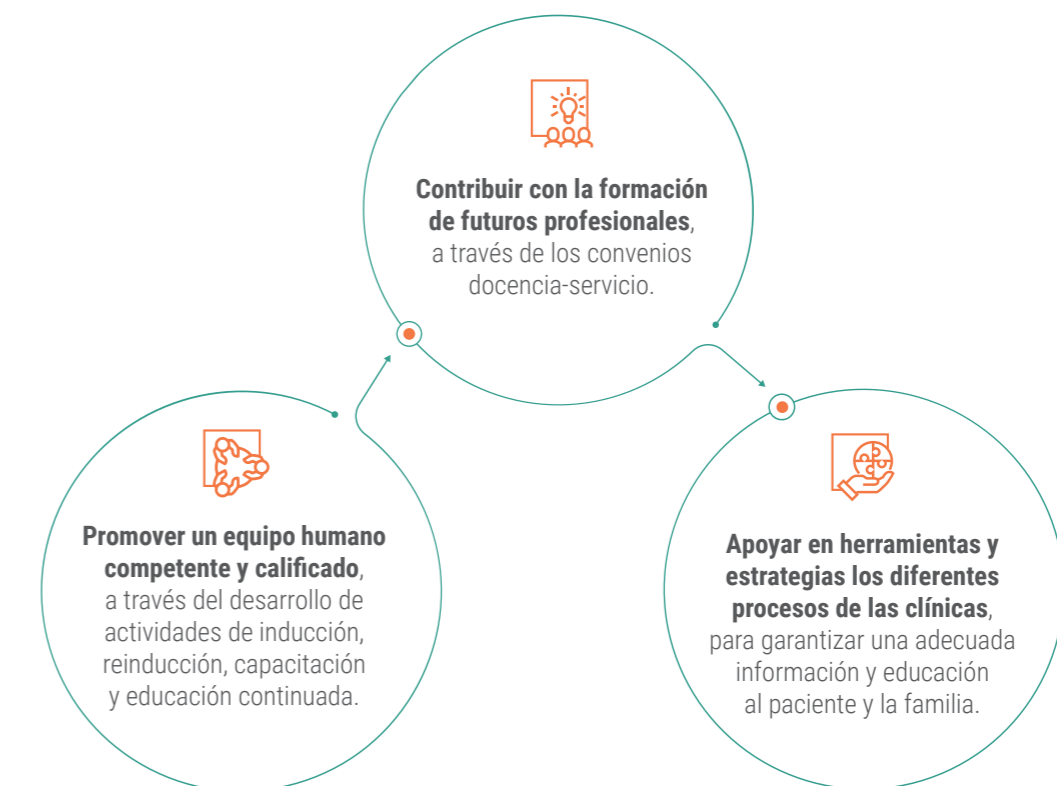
**Contribuir con la formación de futuros profesionales**, a través de los convenios docencia-servicio.

**Promover un equipo humano competente y calificado**, a través del desarrollo de actividades de inducción, reinducción, capacitación y educación continuada.

**Apoyar en herramientas y estrategias los diferentes procesos de las clínicas**, para garantizar una adecuada información y educación al paciente y la familia.